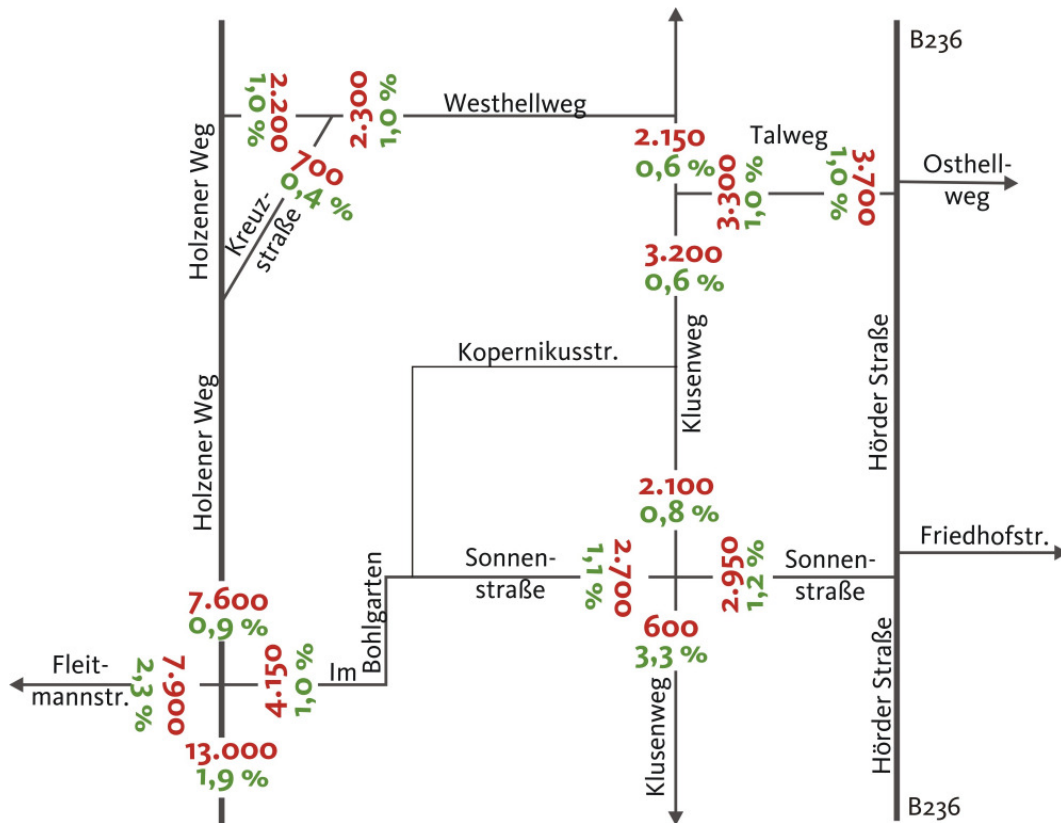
B236

2.200
1,0 %

2.300
1,0 %

Westhellweg

700
0,4 %

Holzener Weg

Kreuzstraße

2.150
0,6 %

Talweg

3.300
1,0 %

1,0 %
3.700

Osthellweg

3.200
0,6 %

Kopernikusstr.

Klusenweg

Hörder Straße

Holzener Weg

2.100
0,8 %

Friedhofstr.

Sonnenstraße

1,1 %
2.700

2.950
1,2 %

Sonnenstraße

Im Bohlgarten

7.600
0,9 %

Fleitmannstr.

2,3 %
7.900

4.150
1,0 %

600
3,3 %

13.000
1,9 %

Klusenweg

Hörder Straße

B236